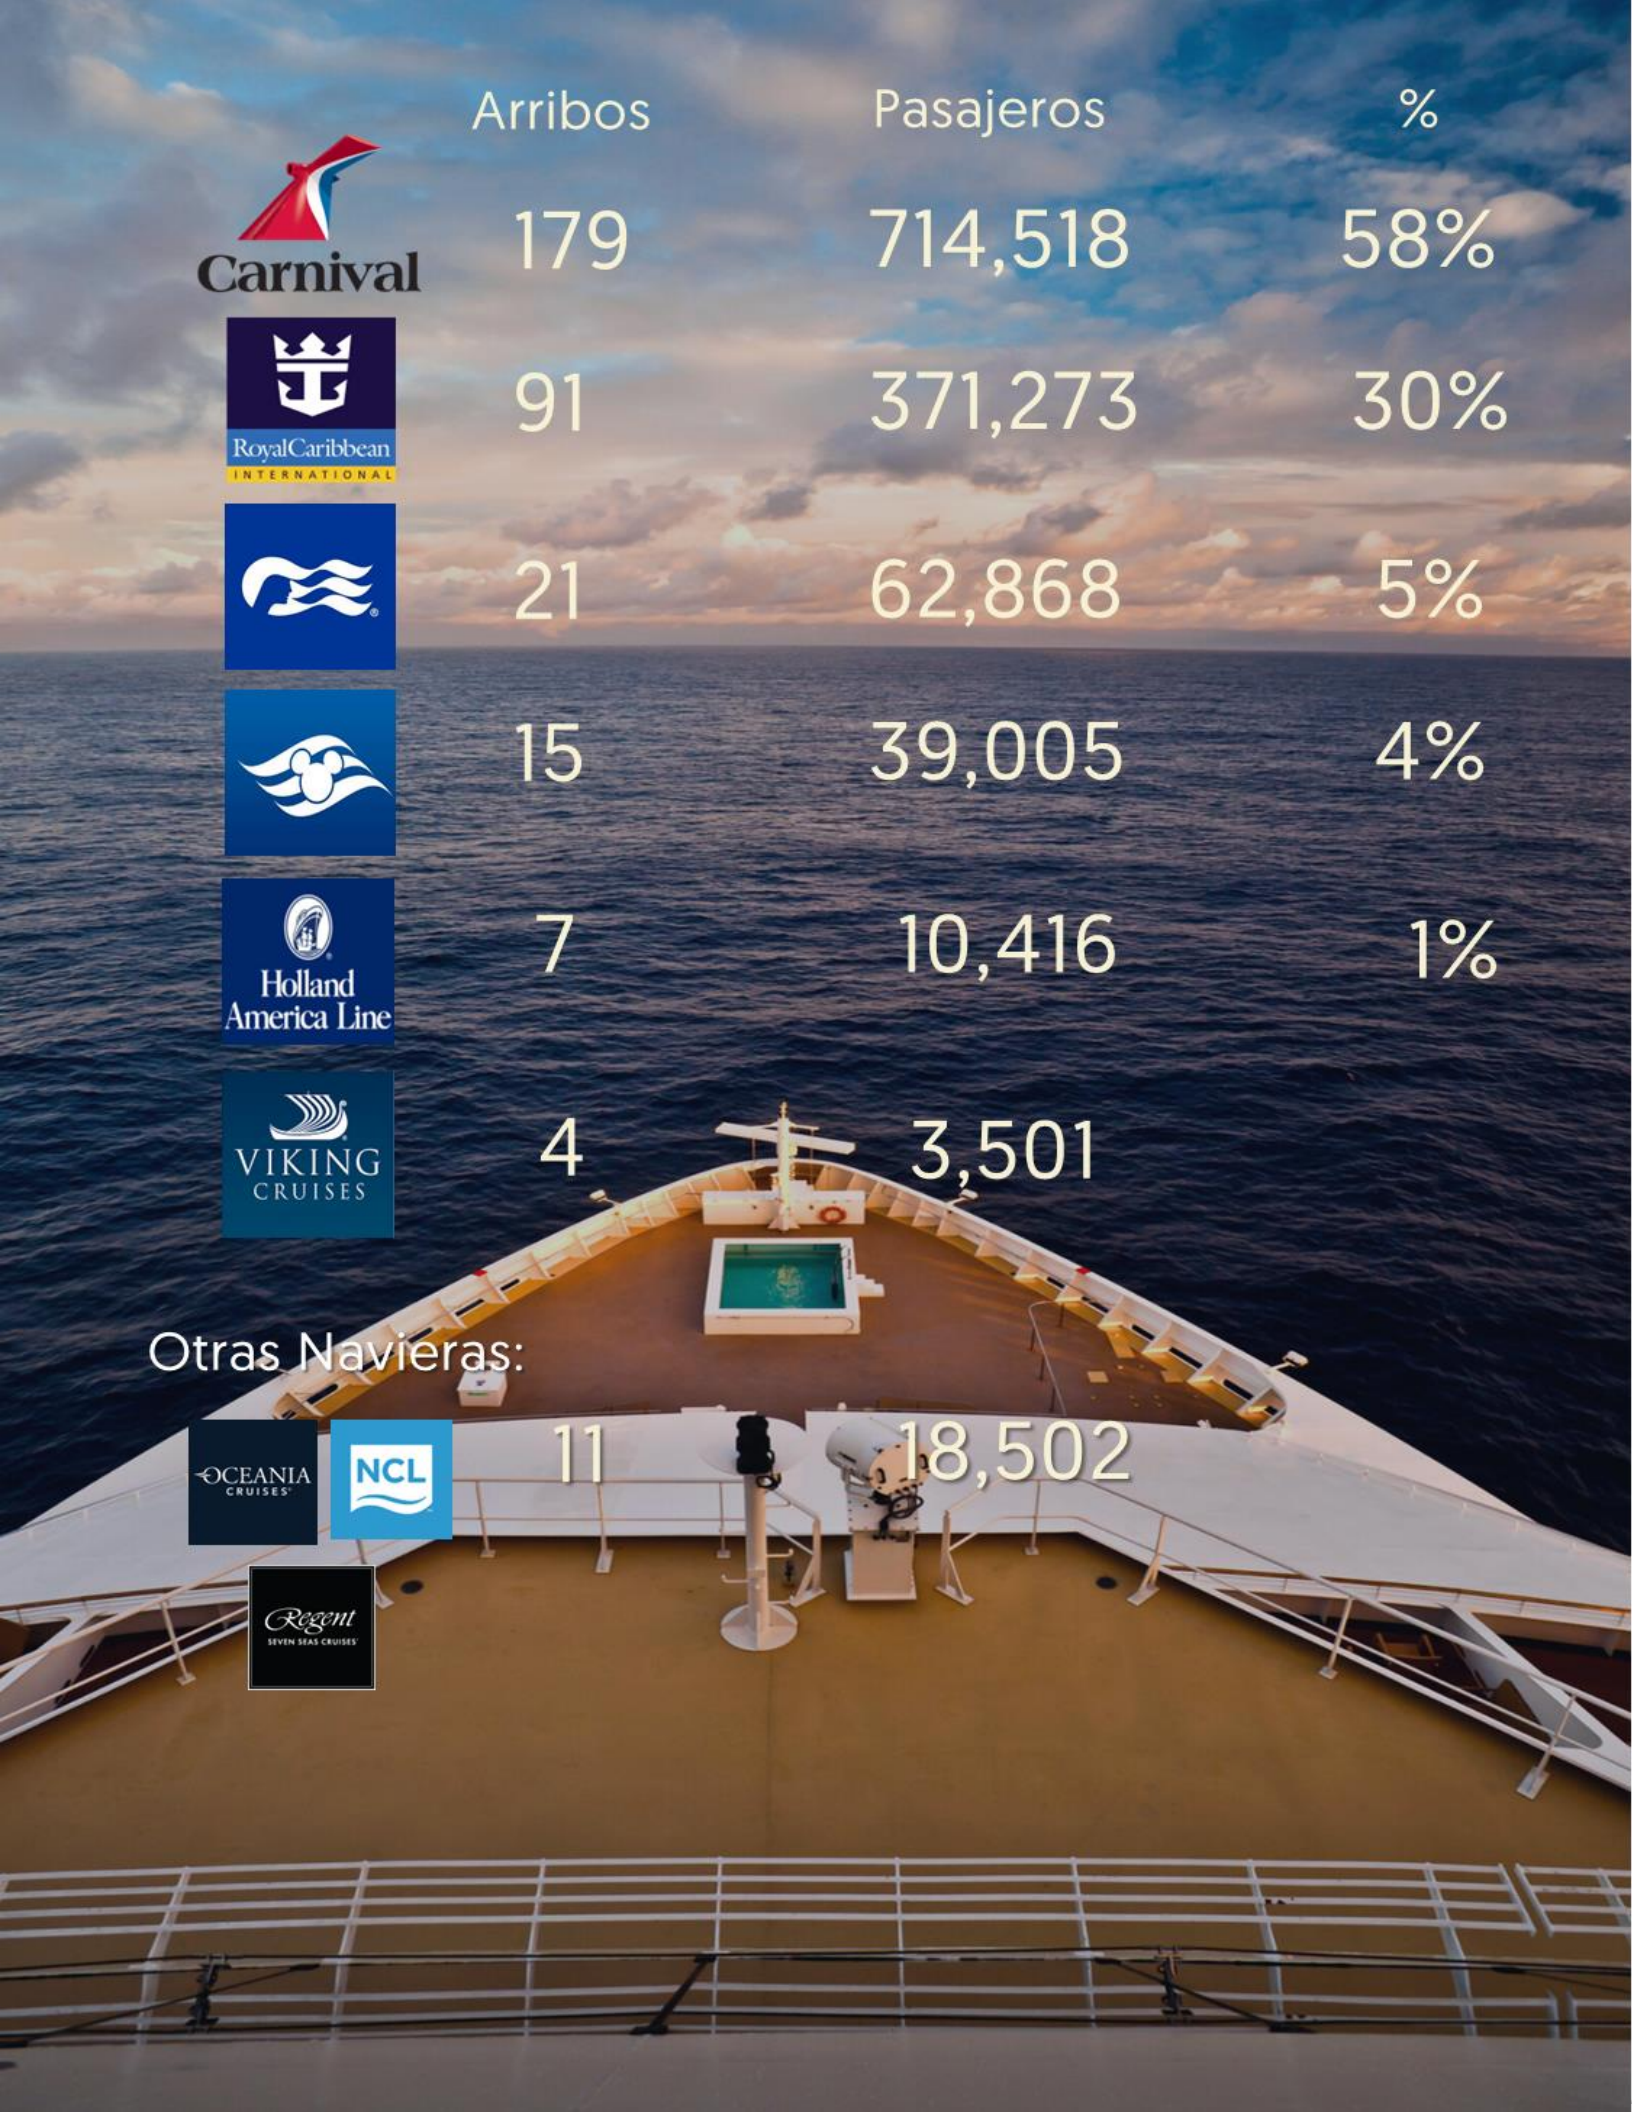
| | Arribos | Pasajeros | % |
|---|---|---|---|
| Carnival | 179 | 714,518 | 58% |
| RoyalCaribbean INTERNATIONAL | 91 | 371,273 | 30% |
| | 21 | 62,868 | 5% |
| | 15 | 39,005 | 4% |
| Holland America Line | 7 | 10,416 | 1% |
| VIKING CRUISES | 4 | 3,501 | |

Otras Navieras:

| | | |
|---|---|---|
| OCEANIA CRUISES NCL Regent SEVEN SEAS CRUISES | 11 | 18,502 |